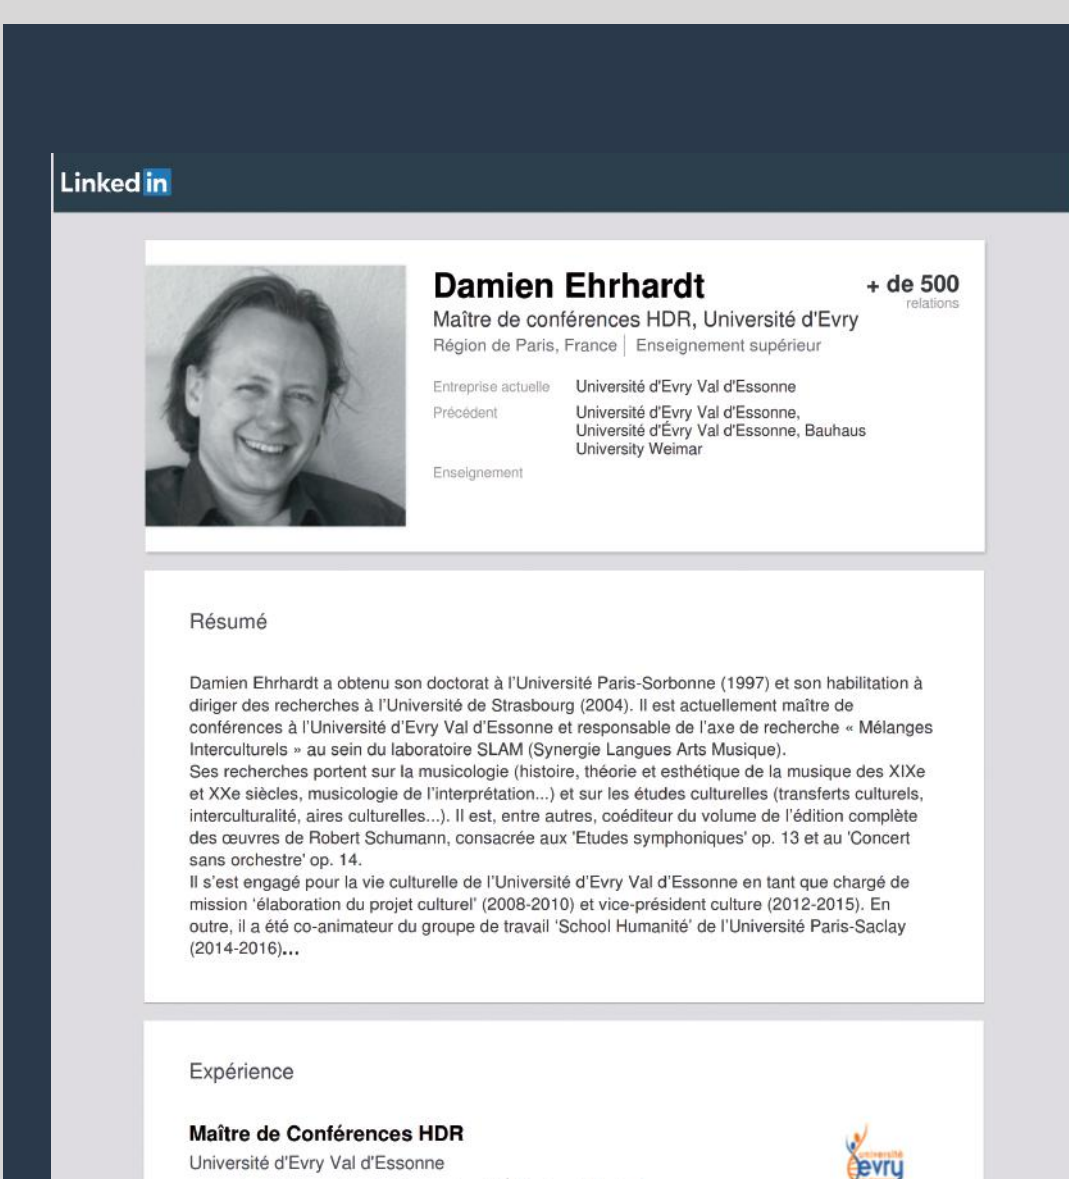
Linked in

Damien Ehrhardt
+ de 500
relations
Maître de conférences HDR, Université d'Evry
Région de Paris, France | Enseignement supérieur

Entreprise actuelle Université d'Evry Val d'Essonne
Précédent Université d'Evry Val d'Essonne, Université d'Évry Val d'Essonne, Bauhaus University Weimar
Enseignement

Résumé

Damien Ehrhardt a obtenu son doctorat à l'Université Paris-Sorbonne (1997) et son habilitation à diriger des recherches à l'Université de Strasbourg (2004). Il est actuellement maître de conférences à l'Université d'Evry Val d'Essonne et responsable de l'axe de recherche « Mélanges Interculturels » au sein du laboratoire SLAM (Synergie Langues Arts Musique).
Ses recherches portent sur la musicologie (histoire, théorie et esthétique de la musique des XIXe et XXe siècles, musicologie de l'interprétation...) et sur les études culturelles (transferts culturels, interculturalité, aires culturelles...). Il est, entre autres, coéditeur du volume de l'édition complète des œuvres de Robert Schumann, consacrée aux 'Etudes symphoniques' op. 13 et au 'Concert sans orchestre' op. 14.
Il s'est engagé pour la vie culturelle de l'Université d'Evry Val d'Essonne en tant que chargé de mission 'élaboration du projet culturel' (2008-2010) et vice-président culture (2012-2015). En outre, il a été co-animateur du groupe de travail 'School Humanité' de l'Université Paris-Saclay (2014-2016)...

Expérience

Maître de Conférences HDR
Université d'Evry Val d'Essonne
université evry